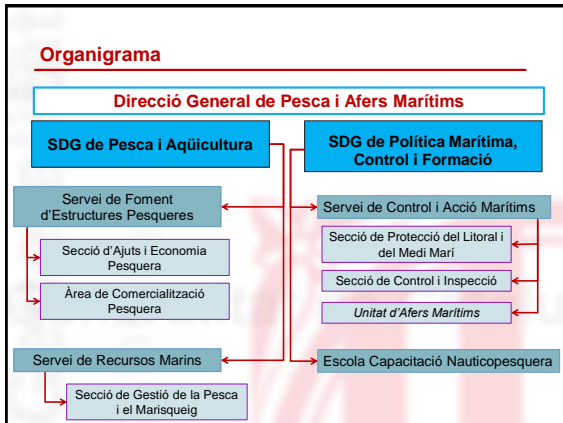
Organigrama

Direcció General de Pesca i Afers Marítims

SDG de Pesca i Aqüicultura

SDG de Política Marítima, Control i Formació

Servei de Foment d'Estructures Pesqueres

Secció d'Ajuts i Economia Pesquera

Àrea de Comercialització Pesquera

Servei de Recursos Marins

Secció de Gestió de la Pesca i el Marisqueig

Servei de Control i Acció Marítims

Secció de Protecció del Litoral i del Medi Marí

Secció de Control i Inspecció

Unitat d'Afers Marítims

Escola Capacitació Nauticopesquera